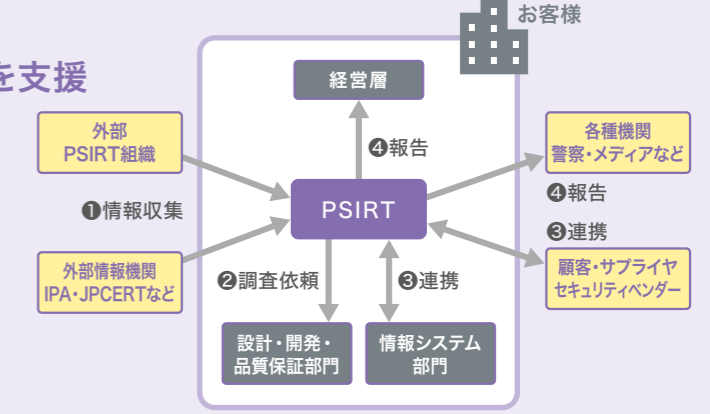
を支援

お客様

経営層

外部 PSIRT組織

❹報告

各種機関 警察・メディアなど

❶情報収集

PSIRT

❹報告

❸連携

外部情報機関 IPA・JPCERTなど

❷調査依頼

❸連携

顧客・サプライヤ セキュリティベンダー

設計・開発・ 品質保証部門

情報システム 部門